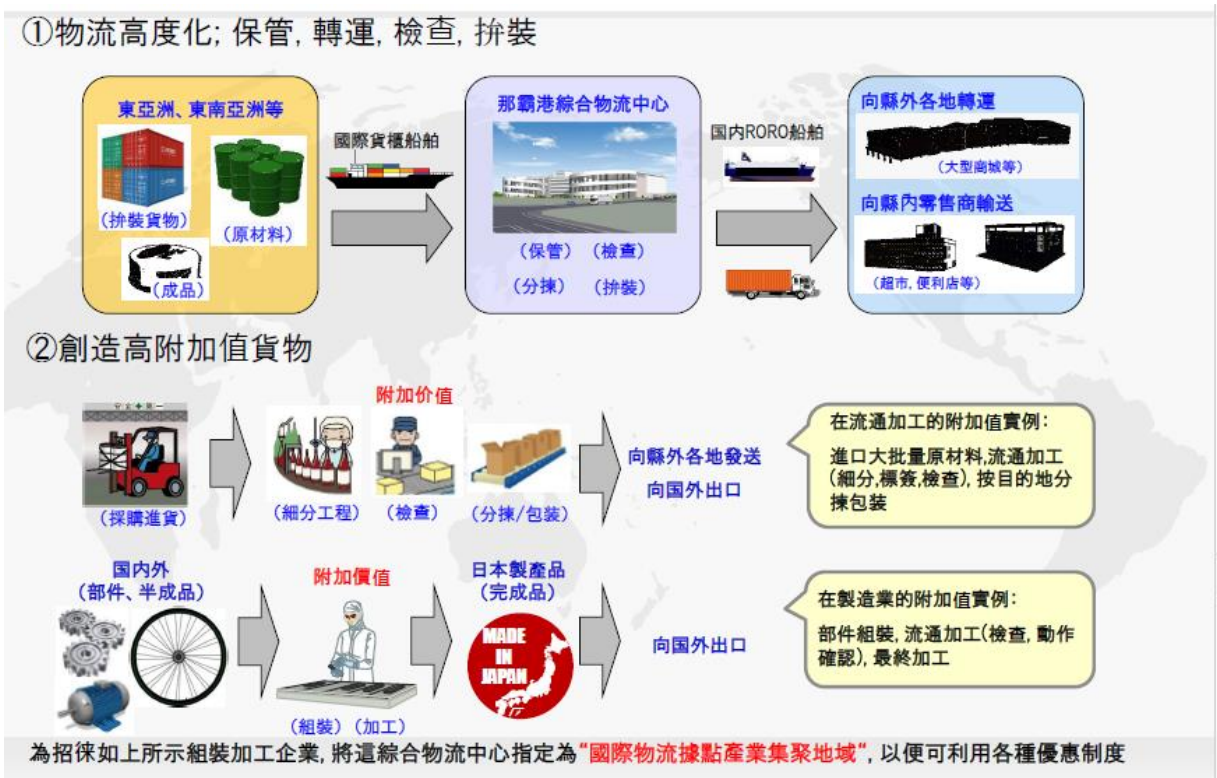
①物流高度化; 保管, 轉運, 檢查, 拚裝

東亞洲、東南亞洲等

(拚裝貨物)

(原材料)

(成品)

國際貨櫃船舶

那覇港綜合物流中心

(保管) (檢查)

(分揀) (拚裝)

国内RORO船舶

向縣外各地轉運

(大型商城等)

向縣內零售商輸送

(超市, 便利店等)

②創造高附加值貨物

(採購進貨)

附加价值

(細分工程) (檢查) (分揀/包裝)

向縣外各地發送

向国外出口

在流通加工的附加值實例:

進口大批量原材料,流通加工(細分,標簽,檢查), 按目的地分揀包裝

国内外

(部件、半成品)

附加價值

(組裝) (加工)

日本製產品

(完成品)

MADE IN JAPAN

向国外出口

在製造業的附加值實例:

部件組裝, 流通加工(檢查, 動作確認), 最終加工

為招徠如上所示組裝加工企業, 將這綜合物流中心指定為"國際物流據點產業集聚地域", 以便可利用各種優惠制度